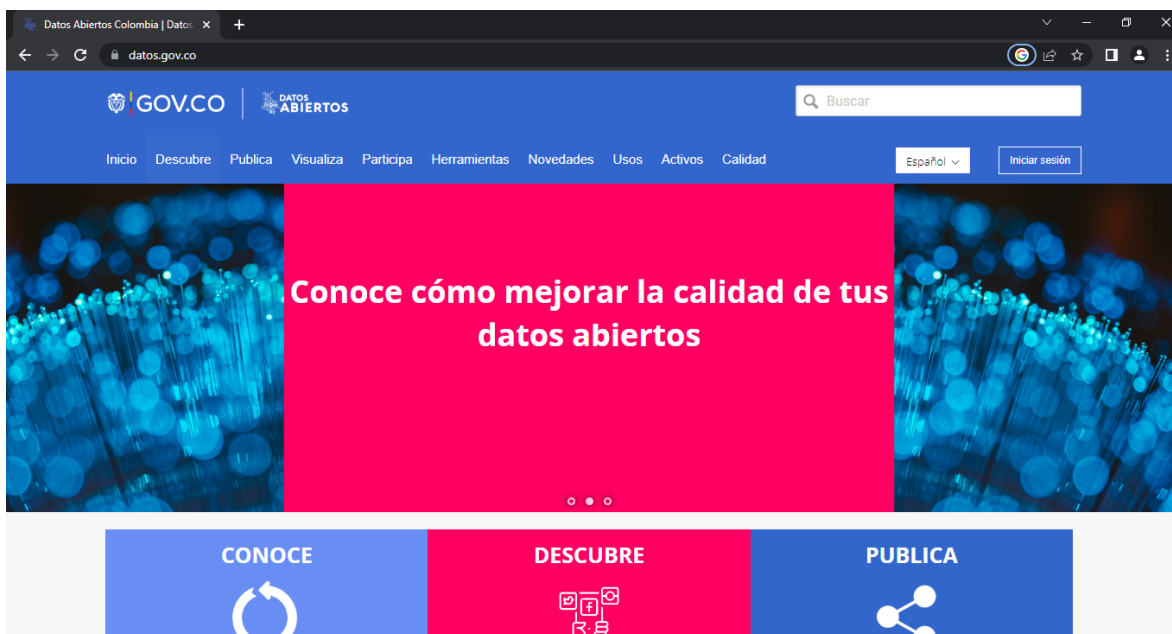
Datos Abiertos Colombia | Datos

datos.gov.co

GOV.CO

DATOS ABIERTOS

Buscar

Inicio Descubre Publica Visualiza Participa Herramientas Novedades Usos Activos Calidad

Español

Iniciar sesión

Conoce cómo mejorar la calidad de tus datos abiertos

CONOCE

DESCUBRE

PUBLICA